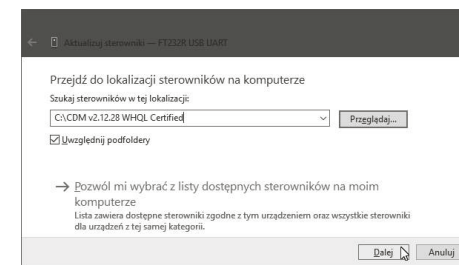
Aktualizuj sterowniki — FT232R USB UART

Przejdź do lokalizacji sterowników na komputerze

Szukaj sterowników w tej lokalizacji:

C:\CDM v2.12.28 WHQL Certified

Przeglądaj...

Uwzględnij podfoldery

→ Pozwól mi wybrać z listy dostępnych sterowników na moim komputerze

Lista zawiera dostępne sterowniki zgodne z tym urządzeniem oraz wszystkie sterowniki dla urządzeń z tej samej kategorii.

Dalej

Anuluj